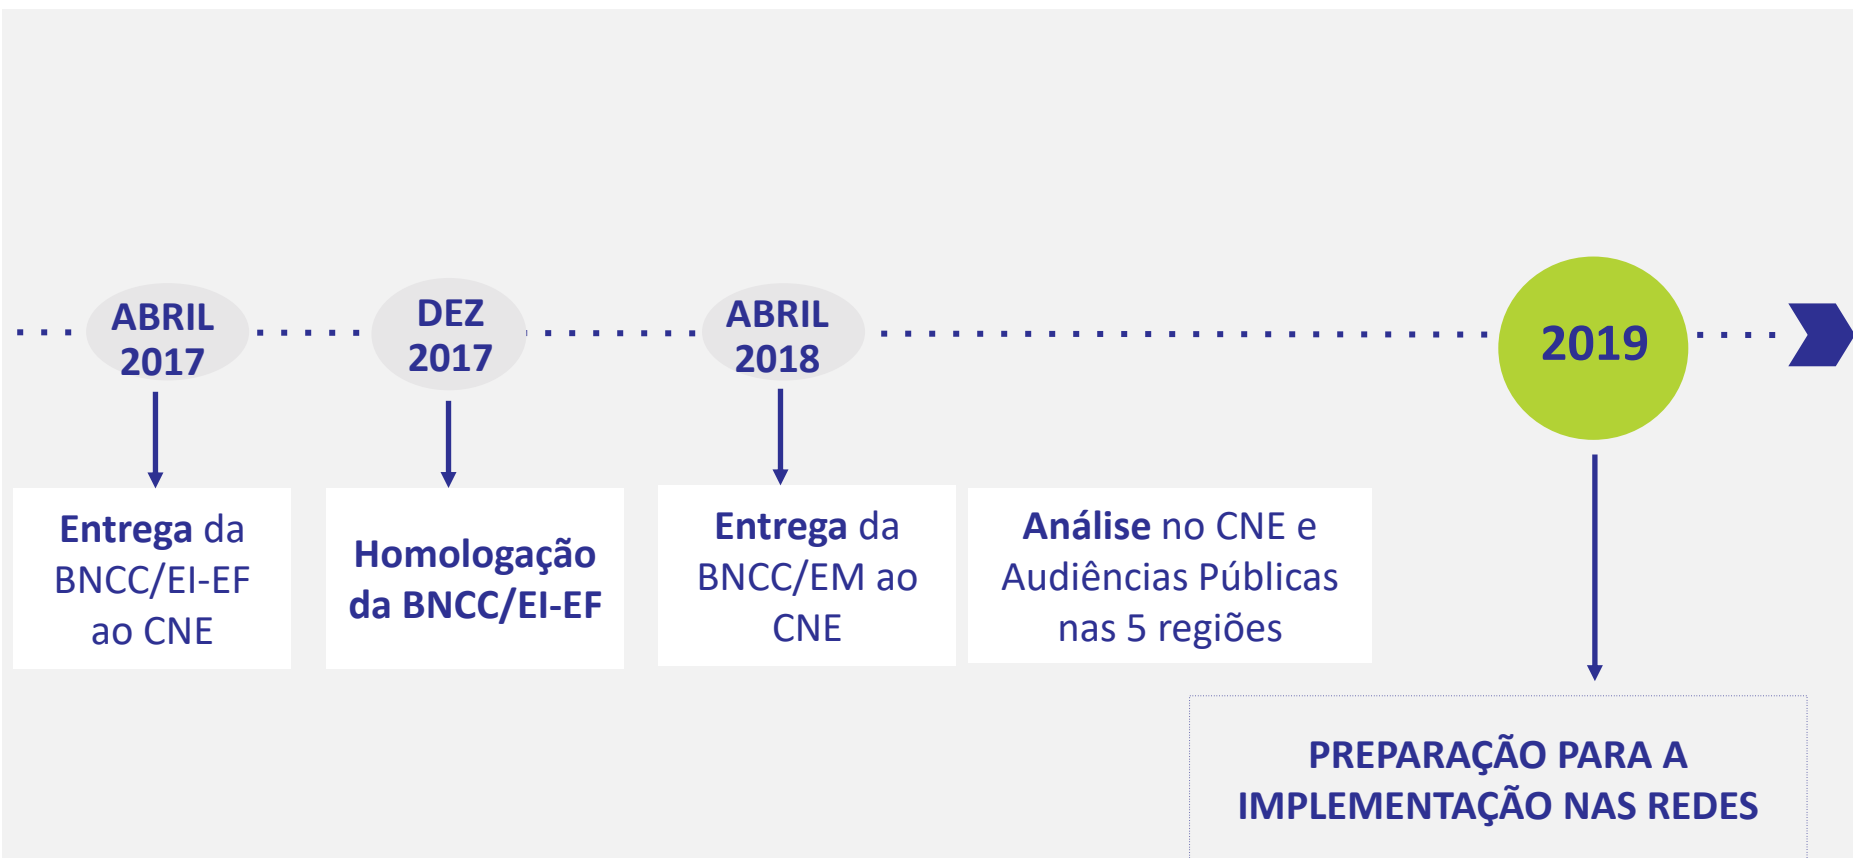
ABRIL 2017

DEZ 2017

ABRIL 2018

2019

Entrega da BNCC/EI-EF ao CNE

Homologação da BNCC/EI-EF

Entrega da BNCC/EM ao CNE

Análise no CNE e Audiências Públicas nas 5 regiões

PREPARAÇÃO PARA A IMPLEMENTAÇÃO NAS REDES